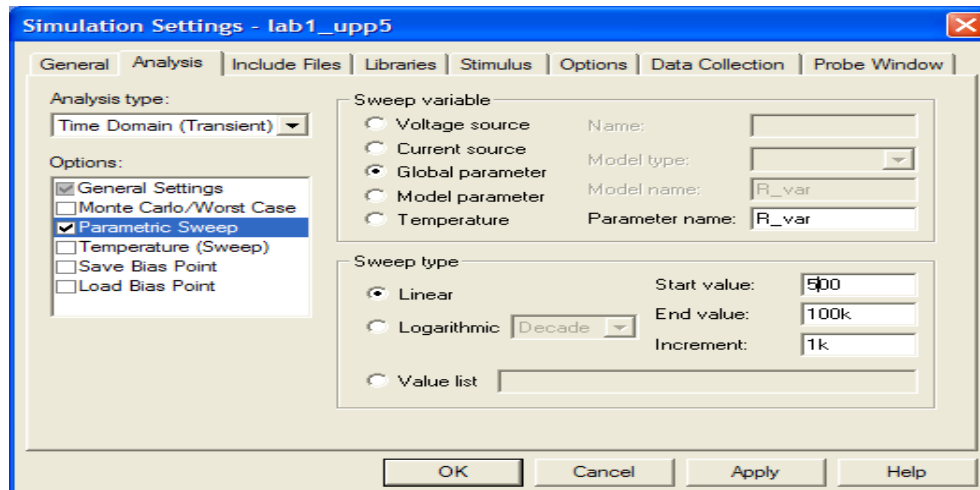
Simulation Settings - lab1_upp5

General | Analysis | Include Files | Libraries | Stimulus | Options | Data Collection | Probe Window

Analysis type:
Time Domain (Transient)

Options:
General Settings
Monte Carlo/Worst Case
Parametric Sweep
Temperature (Sweep)
Save Bias Point
Load Bias Point

Sweep variable
Voltage source
Current source
Global parameter
Model parameter
Temperature

Name:
Model type:
Model name: R_var
Parameter name: R_var

Sweep type
Linear
Logarithmic Decade

Start value: 500
End value: 100k
Increment: 1k

Value list

OK | Cancel | Apply | Help